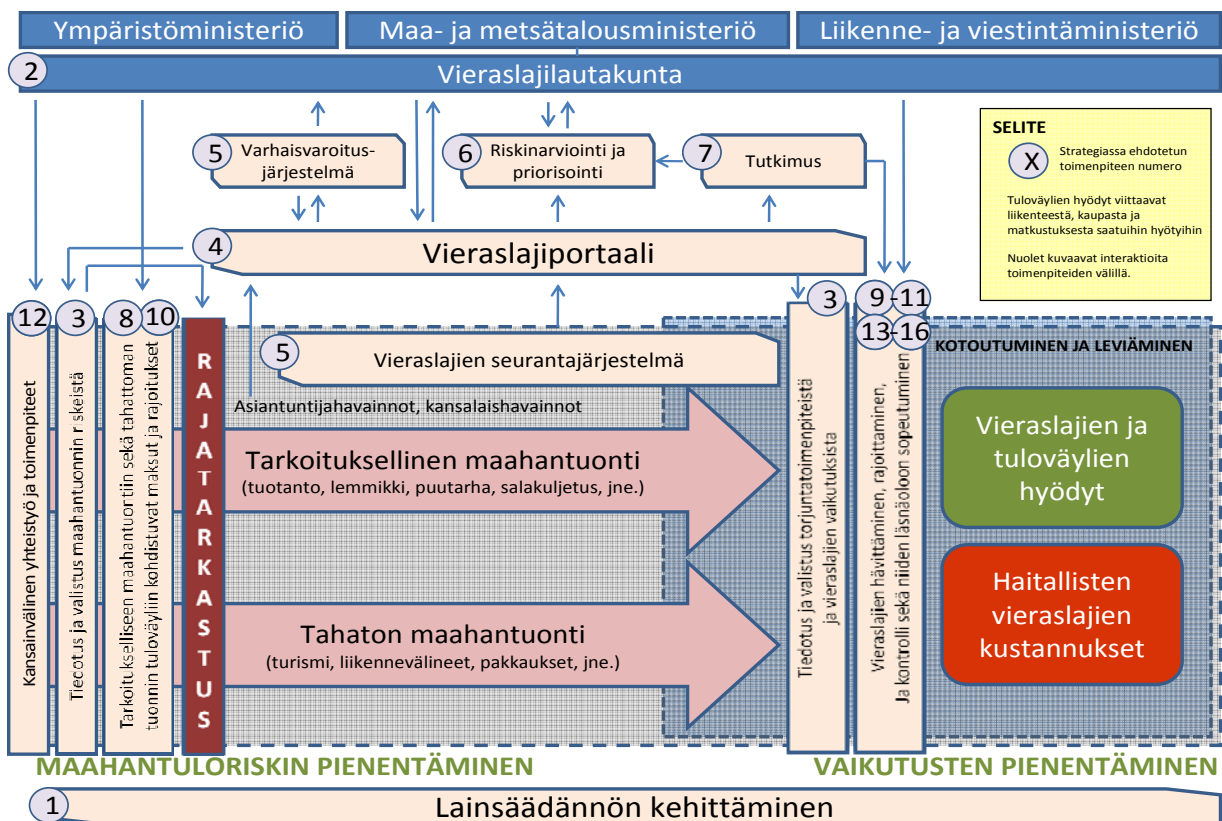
Ympäristöministeriö
Maa- ja metsätalousministeriö
Liikenne- ja viestintäministeriö

2 Vieraslajilautakunta

5 Varhaisvaroitusjärjestelmä
6 Riskinarviointi ja priorisointi
7 Tutkimus

SELITE
X Strategiassa ehdotetun toimenpiteen numero
Tuloväylien hyödyt viittaavat liikenteestä, kaupasta ja matkustuksesta saatuihin hyötyihin
Nuolet kuvaavat interaktioita toimenpiteiden välillä.

4 Vieraslajiportaali

12 Kansainvälinen yhteistyö ja toimenpiteet
3 Tiedotus ja valistus maahantuonnin riskeistä
8 10 Tarkoitukselliseen maahantuontiin sekä tahattoman tuonnin tuloväyliin kohdistuvat maksut ja rajoitukset
RAJATARKASTUS

5 Vieraslajien seurantajärjestelmä
Asiantuntijahavainnot, kansalaishavainnot

Tarkoituksellinen maahantuonti
(tuotanto, lemmikki, puutarha, salakuljetus, jne.)

Tahaton maahantuonti
(turismi, liikennevälineet, pakkaukset, jne.)

3 Tiedotus ja valistus torjuntatoimenpiteistä ja vieraslajien vaikutuksista
9-11 13-16 Vieraslajien hävittäminen, rajoittaminen, ja kontrolli sekä niiden läsnäoloon sopeutuminen

KOTOUTUMINEN JA LEVIÄMINEN
Vieraslajien ja tuloväylien hyödyt
Haitallisten vieraslajien kustannukset

MAAHANTULORISKIN PIENENTÄMINEN
VAIKUTUSTEN PIENENTÄMINEN

1 Lainsäädännön kehittäminen